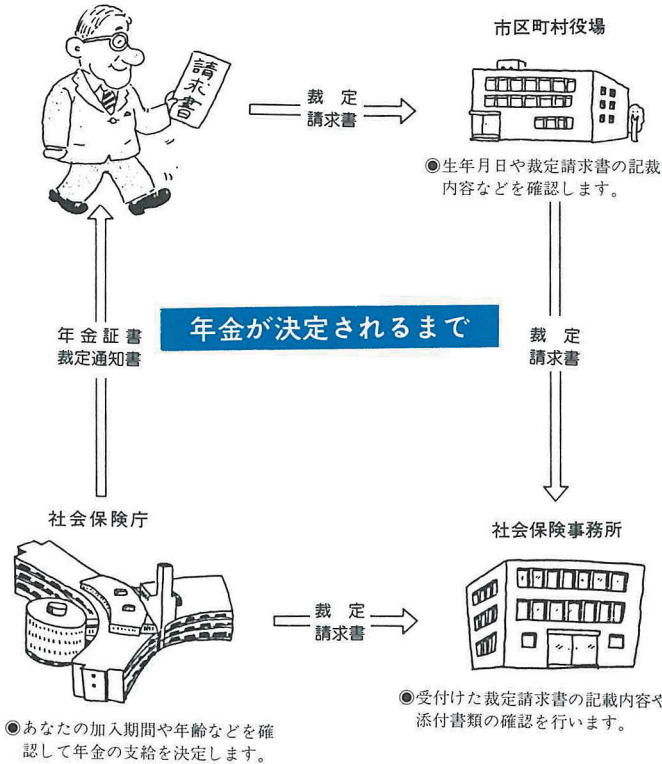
請求書

裁定
請求書

市区町村役場

◉生年月日や裁定請求書の記載内容などを確認します。

年金証書
裁定通知書

年金が決定されるまで

裁定
請求書

社会保険庁

社会保険事務所

裁定
請求書

◉受付けた裁定請求書の記載内容や添付書類の確認を行います。

◉あなたの加入期間や年齢などを確認して年金の支給を決定します。